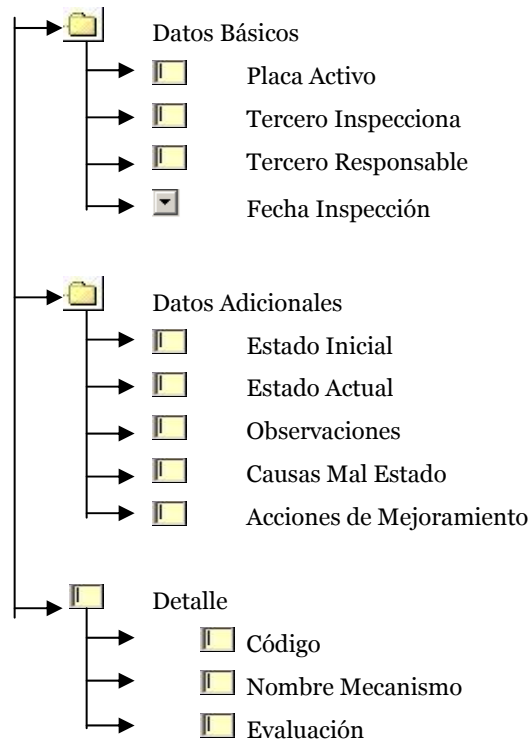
Datos Básicos

Placa Activo

Tercero Inspecciona

Tercero Responsable

Fecha Inspección

Datos Adicionales

Estado Inicial

Estado Actual

Observaciones

Causas Mal Estado

Acciones de Mejoramiento

Detalle

Código

Nombre Mecanismo

Evaluación